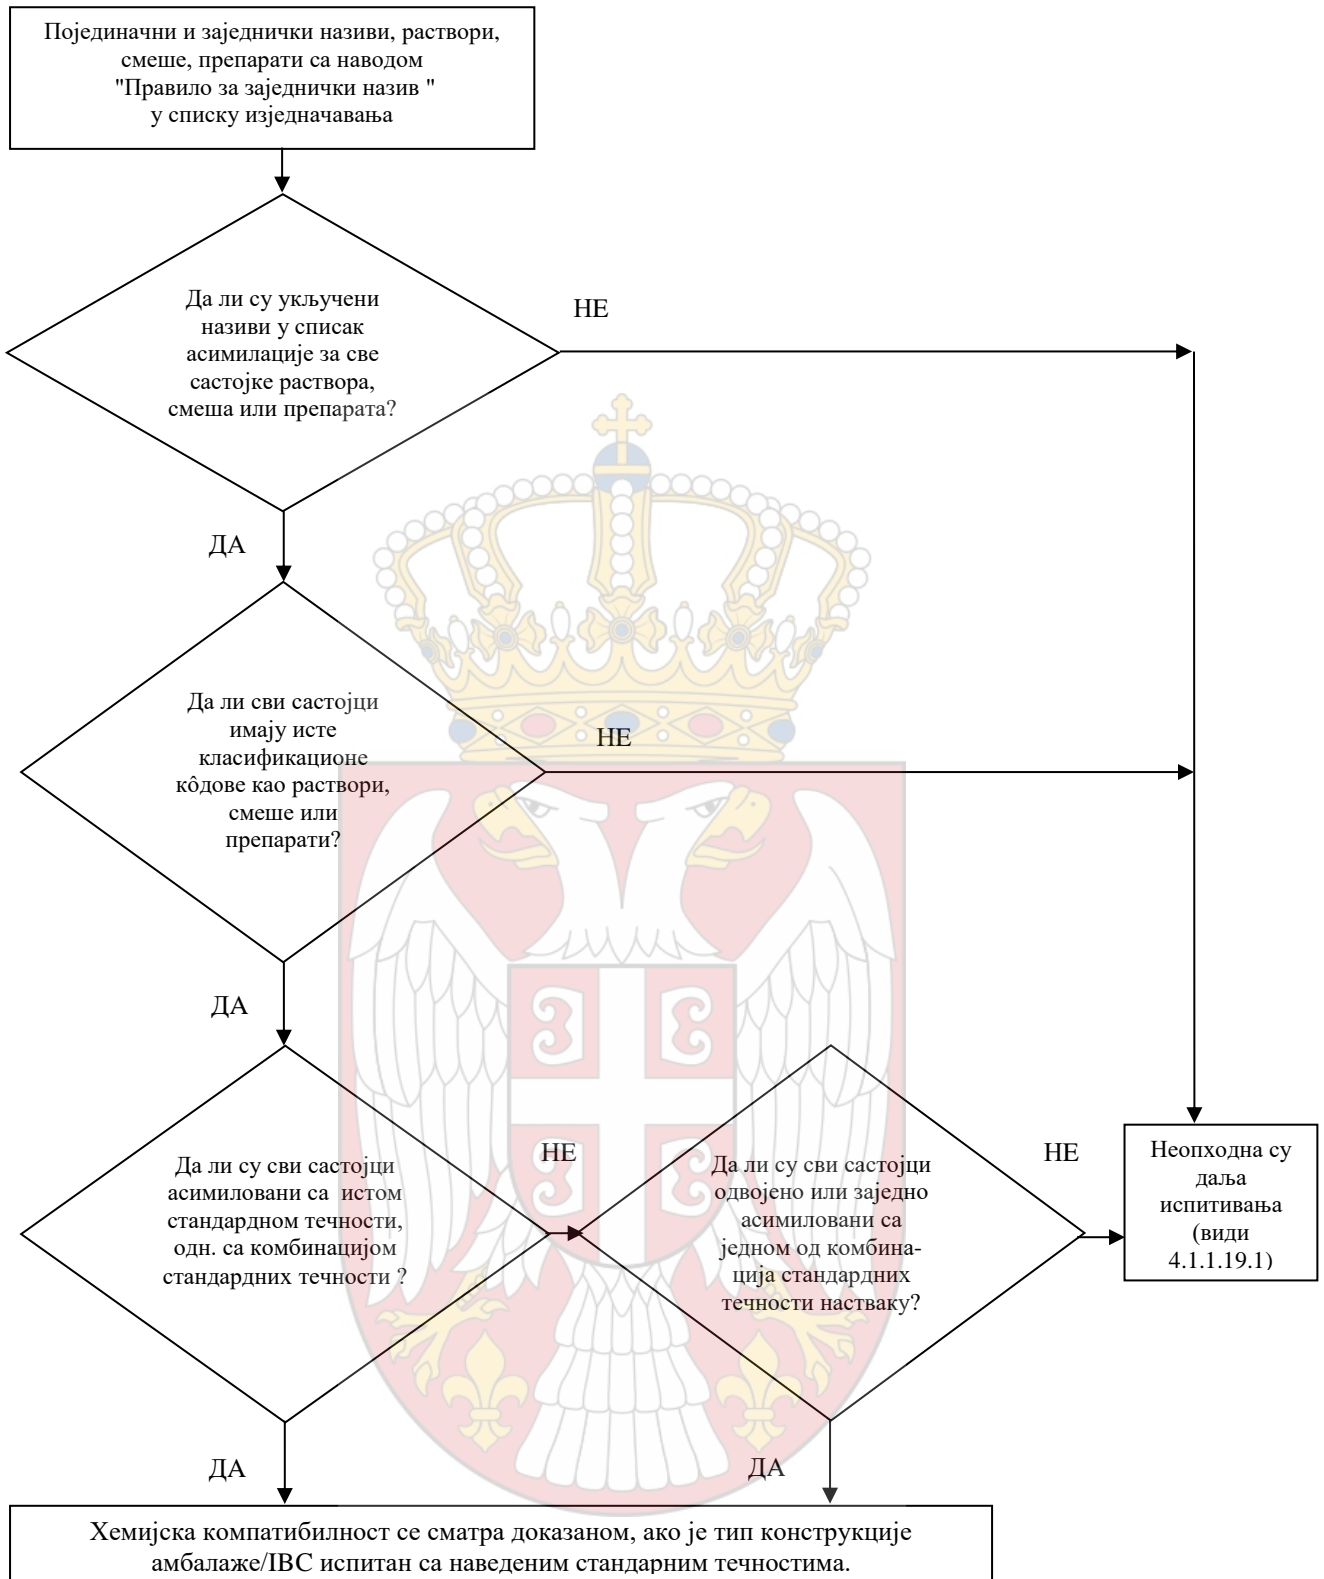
Појединачни и заједнички називи, раствори, смеше, препарати са наводом "Правило за заједнички назив " у списку изједначавања

Да ли су укључени називи у списак асимилације за све састојке раствора, смеша или препарата?

НЕ

ДА

Да ли сви састојци имају исте класификационе кôдове као раствори, смеше или препарати?

НЕ

ДА

Да ли су сви састојци асимиловани са истом стандардном течности, одн. са комбинацијом стандардних течности ?

НЕ

Да ли су сви састојци одвојено или заједно асимиловани са једном од комбинација стандардних течности наставку?

НЕ

Неопходна су даља испитивања (види 4.1.1.19.1)

ДА

ДА

Хемијска компатибилност се сматра доказаном, ако је тип конструкције амбалаже/IBC испитан са наведеним стандарним течностима.